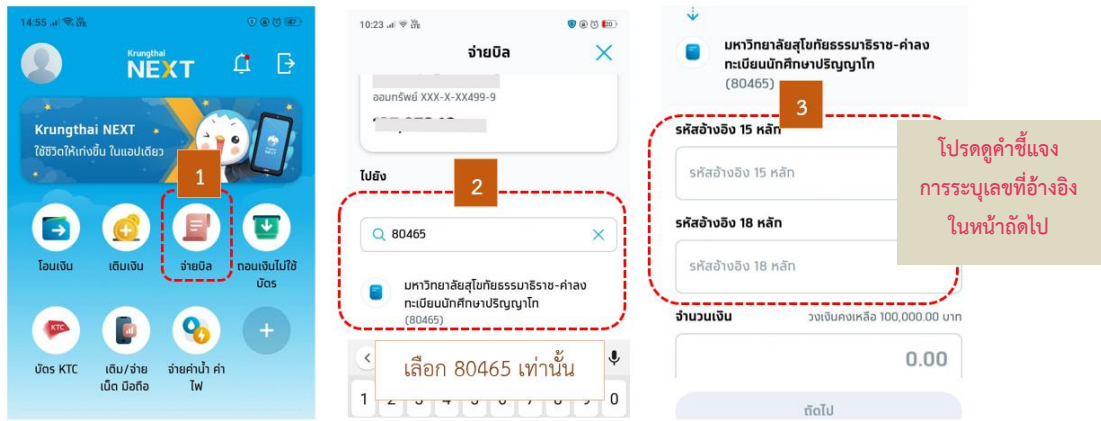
14:55

Krungthai NEXT

Krungthai NEXT
ใช้ชีวิตให้เก่งขึ้น ในแอปเดียว

1

โอนเงิน
เติมเงิน
จ่ายบิล
ถอนเงินไม่ใช้บัตร

บัตร KTC
เติม/จ่าย เน็ต มือถือ
จ่ายค่าน้ำ ค่าไฟ

10:23

จ่ายบิล

ออมทรัพย์ XXX-X-XX499-9

ไปยัง

2

80465

มหาวิทยาลัยสุโขทัยธรรมาธิราช-ค่าลงทะเบียนนักศึกษาปริญญาโท
(80465)

เลือก 80465 เท่านั้น

1 2 3 4 5 6 7 8 9 0

มหาวิทยาลัยสุโขทัยธรรมาธิราช-ค่าลงทะเบียนนักศึกษาปริญญาโท
(80465)

3

รหัสอ้างอิง 15 หลัก
รหัสอ้างอิง 15 หลัก

รหัสอ้างอิง 18 หลัก
รหัสอ้างอิง 18 หลัก

จำนวนเงิน
วงเงินคงเหลือ 100,000.00 บาท
0.00

ถัดไป

โปรดดูคำชี้แจง
การระบุเลขที่อ้างอิง
ในหน้าถัดไป